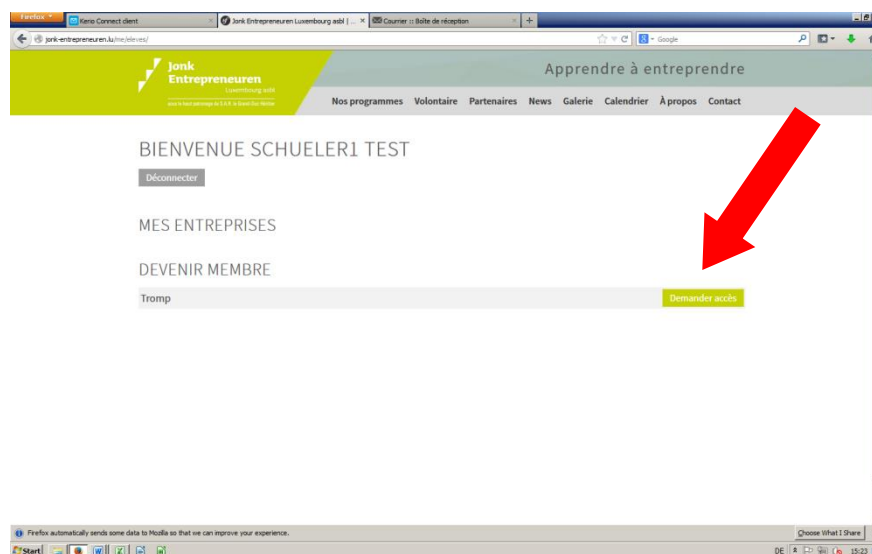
Firefox

Kerio Connect client

Jonk Entrepreneuren Luxembourg asbl | ...

Courrier :: Boîte de réception

jonk-entrepreneuren.lu/me/eleves/

Google

Jonk Entrepreneuren Luxembourg asbl

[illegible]

Apprendre à entreprendre

Nos programmes Volontaire Partenaires News Galerie Calendrier À propos Contact

BIENVENUE SCHUELER1 TEST

Déconnecter

MES ENTREPRISES

DEVENIR MEMBRE

Tromp

Demander accès

Firefox automatically sends some data to Mozilla so that we can improve your experience.

Choose What I Share

Start

DE 15:23